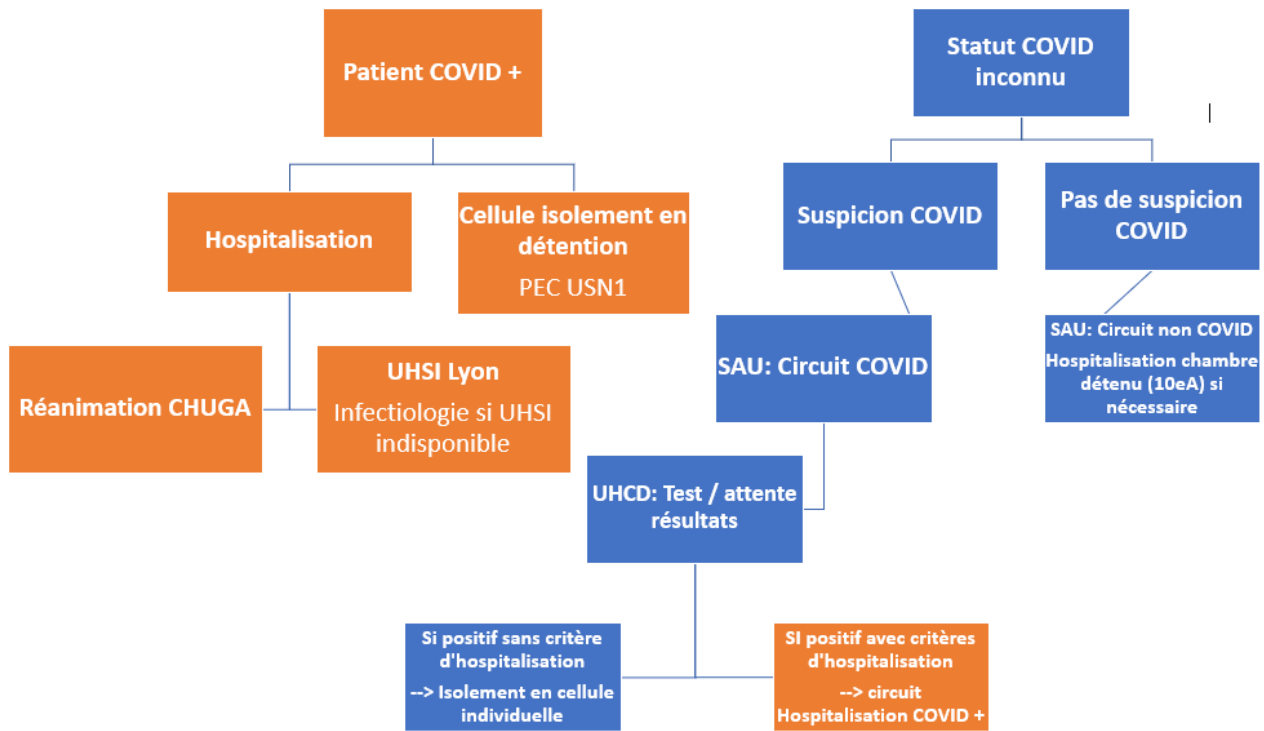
Patient COVID +

Hospitalisation

Cellule isolement en détention

PEC USN1

Réanimation CHUGA

UHSI Lyon

Infectiologie si UHSI indisponible

Statut COVID inconnu

Suspicion COVID

Pas de suspicion COVID

SAU: Circuit COVID

SAU: Circuit non COVID

Hospitalisation chambre détenu (10eA) si nécessaire

UHCD: Test / attente résultats

Si positif sans critère d'hospitalisation

--> Isolement en cellule individuelle

SI positif avec critères d'hospitalisation

--> circuit Hospitalisation COVID +